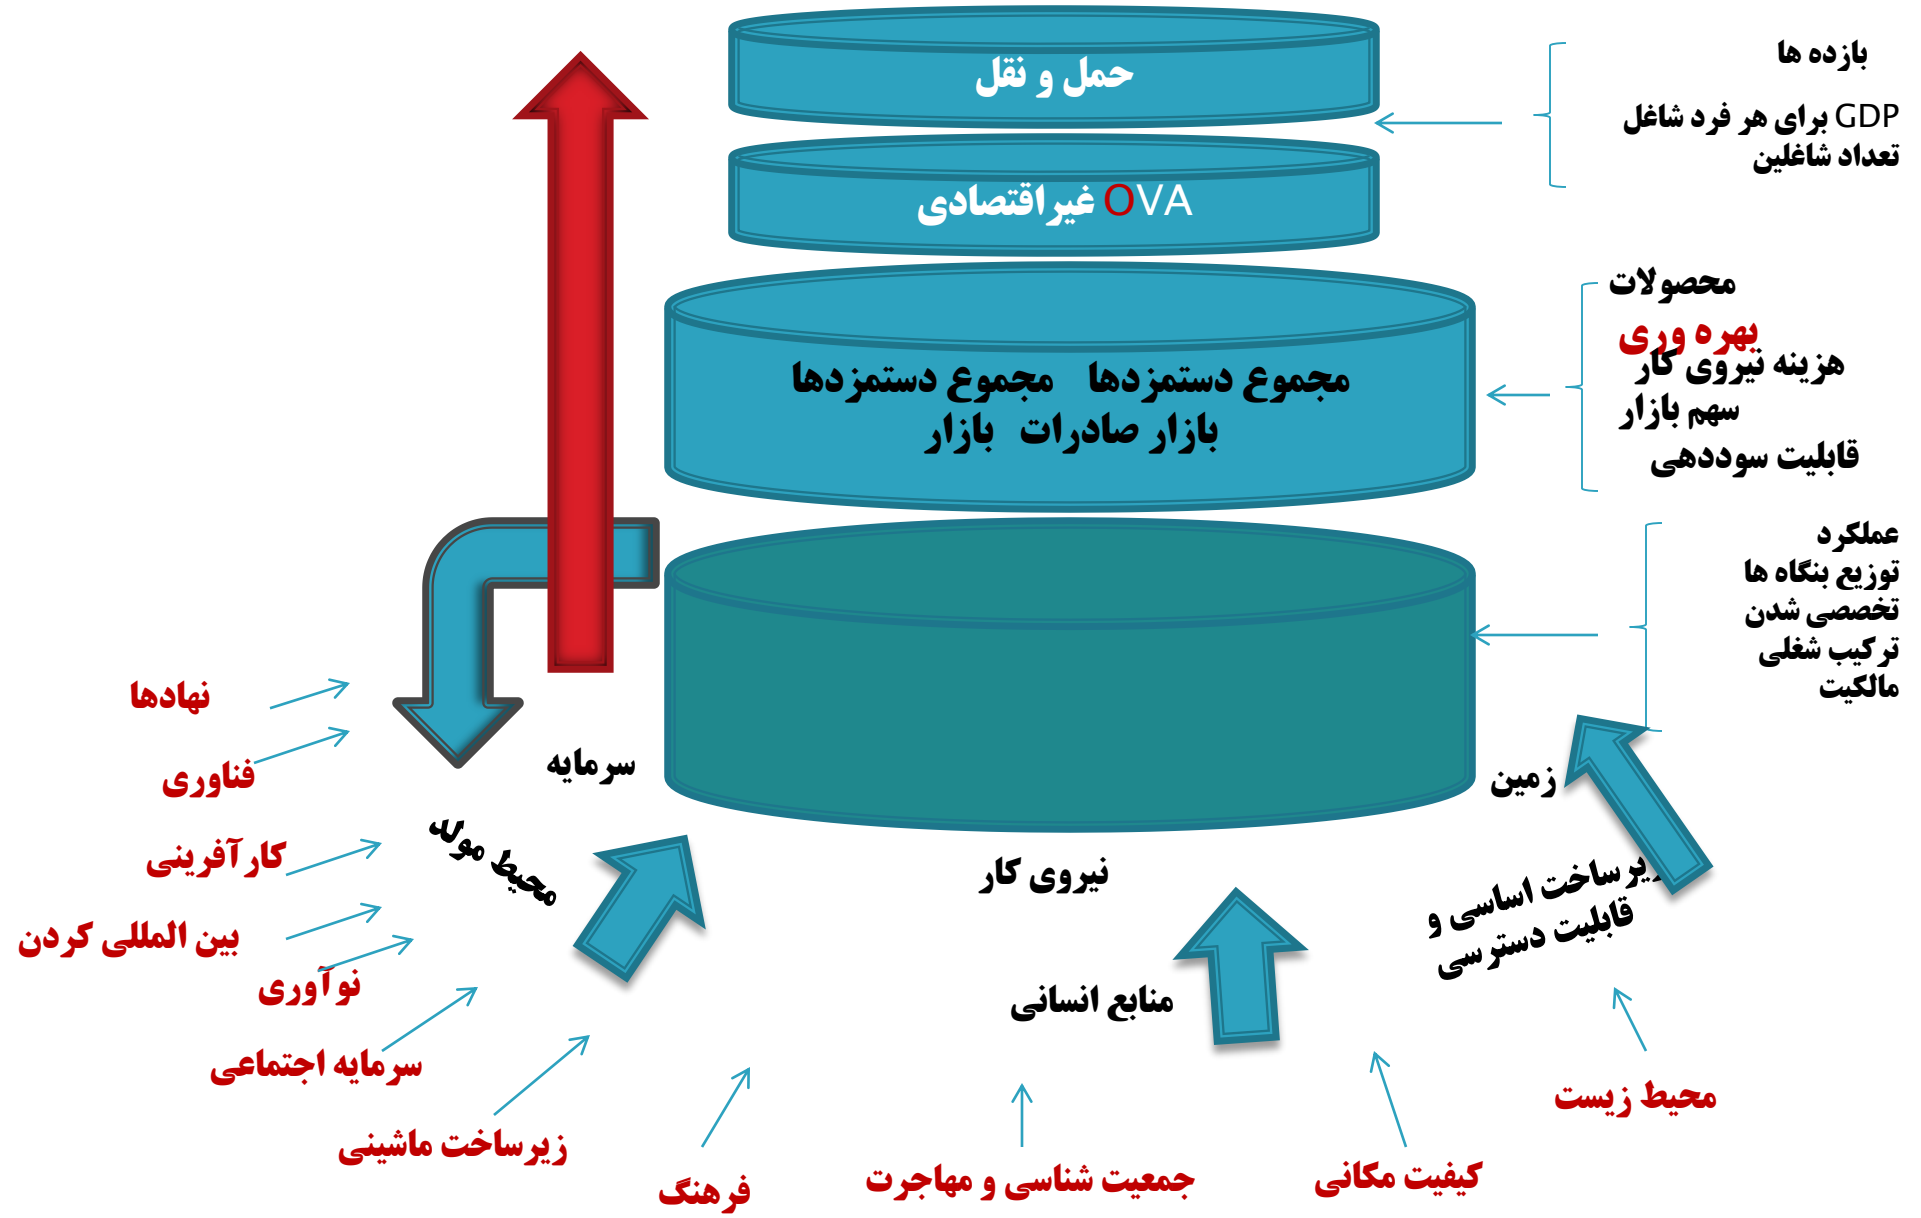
حمل و نقل

OVA غیراقتصادی

مجموع دستمزدها مجموع دستمزدها
بازار صادرات بازار

بازده ها

GDP برای هر فرد شاغل
تعداد شاغلین

محصولات
بهره وری
هزینه نیروی کار
سهم بازار
قابلیت سوددهی

عملکرد
توزیع بنگاه ها
تخصصی شدن
ترکیب شغلی
مالکیت

نهادها

فناوری

کارآفرینی

بین المللی کردن

نوآوری

سرمایه اجتماعی

زیرساخت ماشینی

فرهنگ

سرمایه

محیط مولد

نیروی کار

زمین

زیرساخت اساسی و قابلیت دسترسی

منابع انسانی

جمعیت شناسی و مهاجرت

کیفیت مکانی

محیط زیست